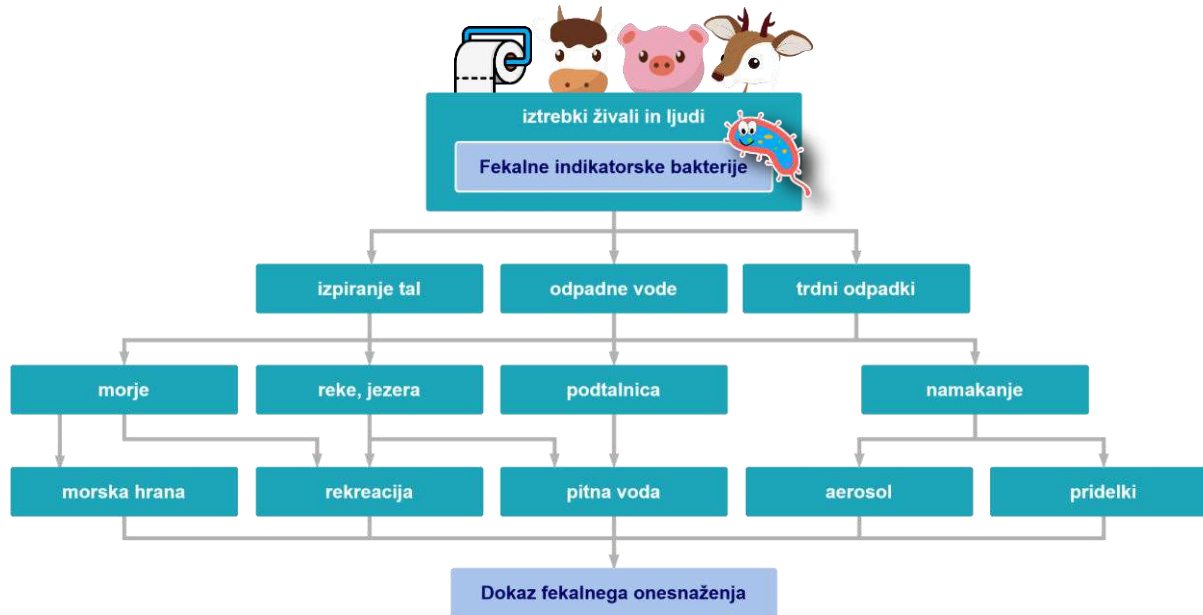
iztrebki živali in ljudi

Fekalne indikatorske bakterije

izpiranje tal

odpadne vode

trdni odpadki

morje

reke, jezera

podtalnica

namakanje

morska hrana

rekreacija

pitna voda

aerosol

pridelki

Dokaz fekalnega onesnaženja